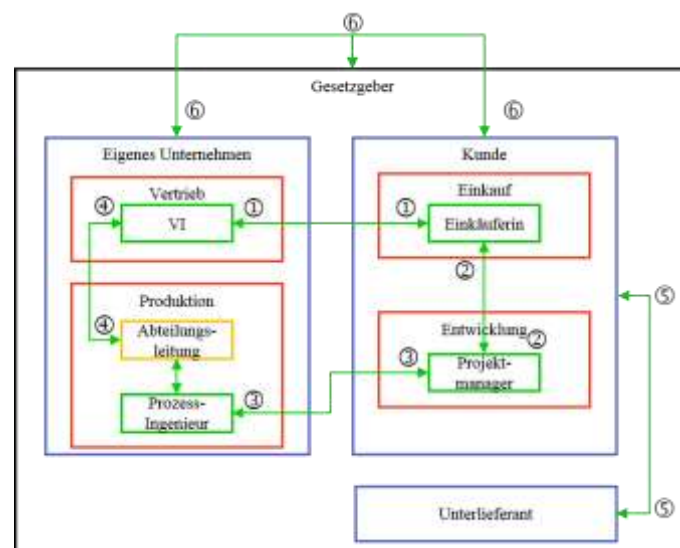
⑥

Gesetzgeber

⑥

⑥

Eigenes Unternehmen

Vertrieb

④

VI

①

Produktion

④

Abteilungsleitung

Prozess-Ingenieur

③

Kunde

Einkauf

①

Einkäuferin

②

Entwicklung

②

③

Projektmanager

⑤

Unterlieferant

⑤